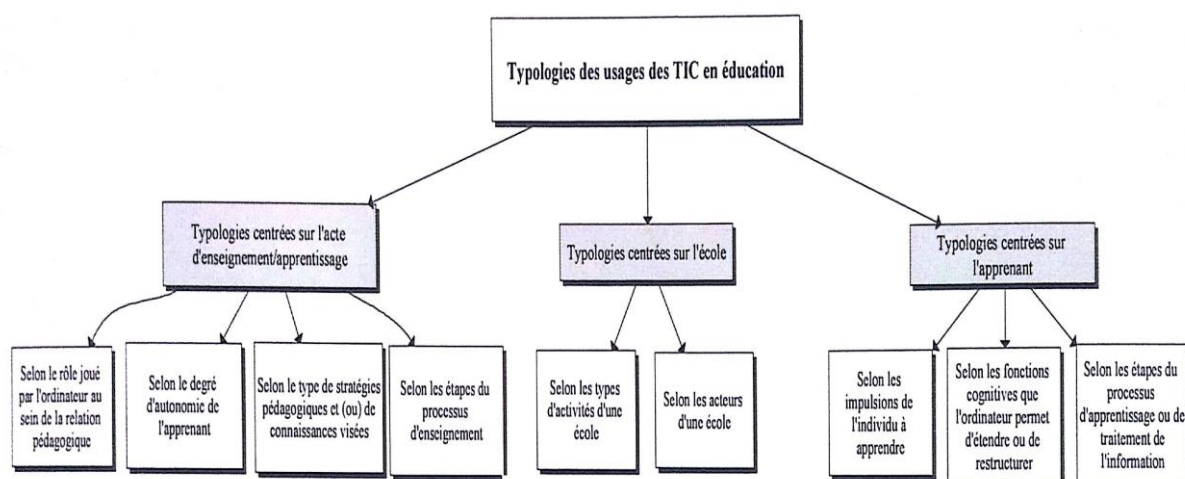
Typologies des usages des TIC en éducation

Typologies centrées sur l'acte d'enseignement/apprentissage

Typologies centrées sur l'école

Typologies centrées sur l'apprenant

Selon le rôle joué par l'ordinateur au sein de la relation pédagogique

Selon le degré d'autonomie de l'apprenant

Selon le type de stratégies pédagogiques et (ou) de connaissances visées

Selon les étapes du processus d'enseignement

Selon les types d'activités d'une école

Selon les acteurs d'une école

Selon les impulsions de l'individu à apprendre

Selon les fonctions cognitives que l'ordinateur permet d'étendre ou de restructurer

Selon les étapes du processus d'apprentissage ou de traitement de l'information